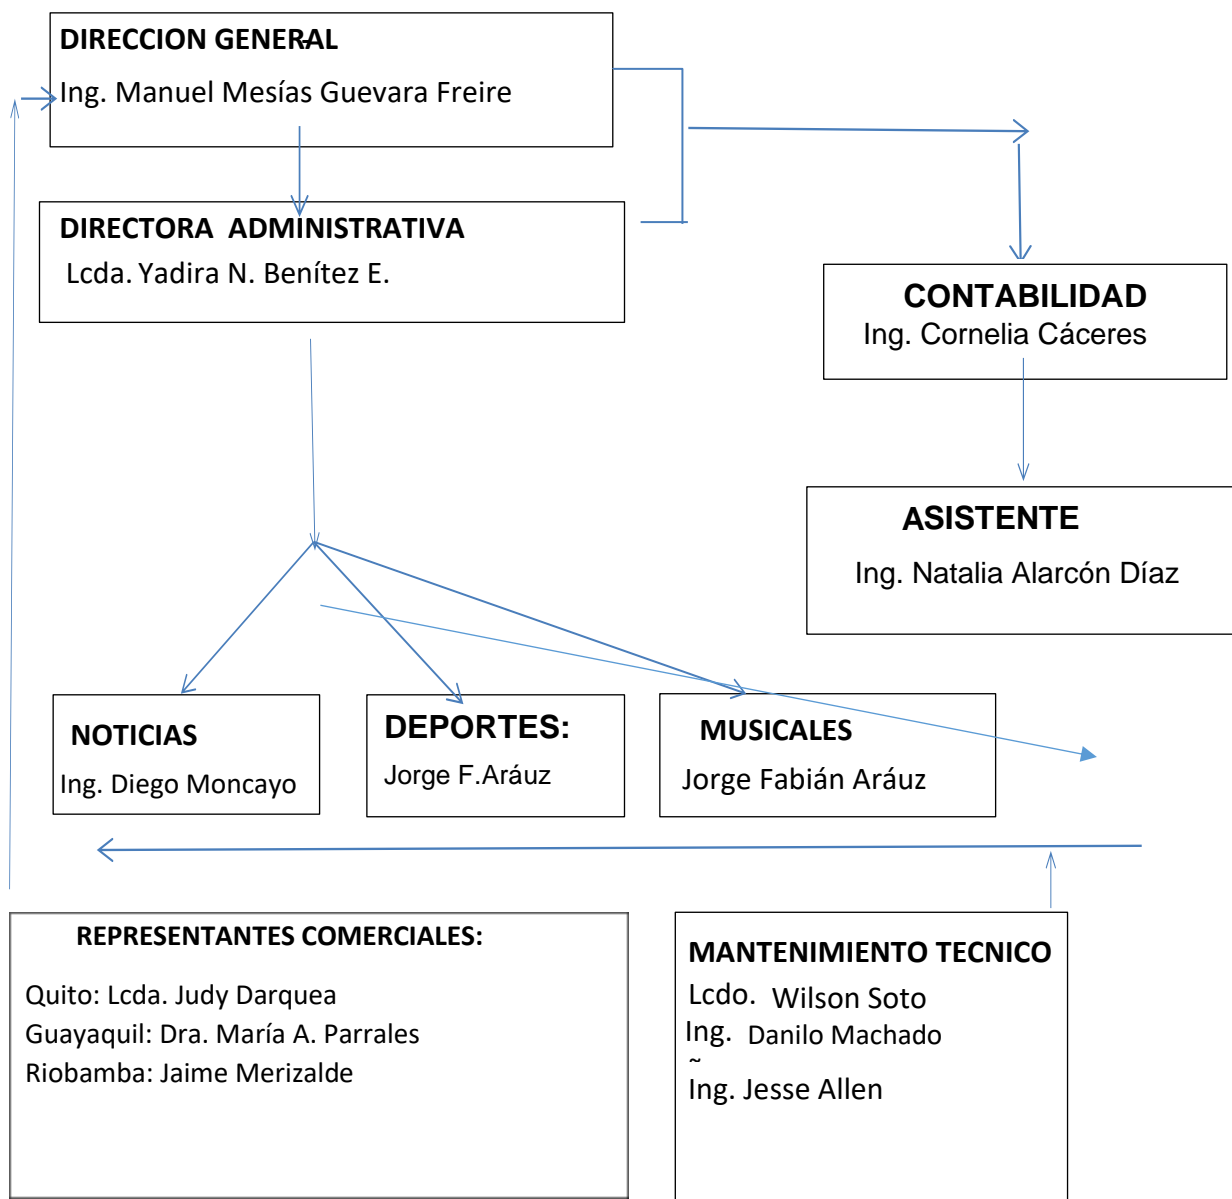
DIRECCION GENERAL

Ing. Manuel Mesías Guevara Freire

DIRECTORA ADMINISTRATIVA

Lcda. Yadira N. Benítez E.

CONTABILIDAD

Ing. Cornelia Cáceres

ASISTENTE

Ing. Natalia Alarcón Díaz

NOTICIAS

Ing. Diego Moncayo

DEPORTES:

Jorge F.Aráuz

MUSICALES

Jorge Fabián Aráuz

REPRESENTANTES COMERCIALES:

Quito: Lcda. Judy Darquea
Guayaquil: Dra. María A. Parrales
Riobamba: Jaime Merizalde

MANTENIMIENTO TECNICO

Lcdo. Wilson Soto
Ing. Danilo Machado
Ing. Jesse Allen